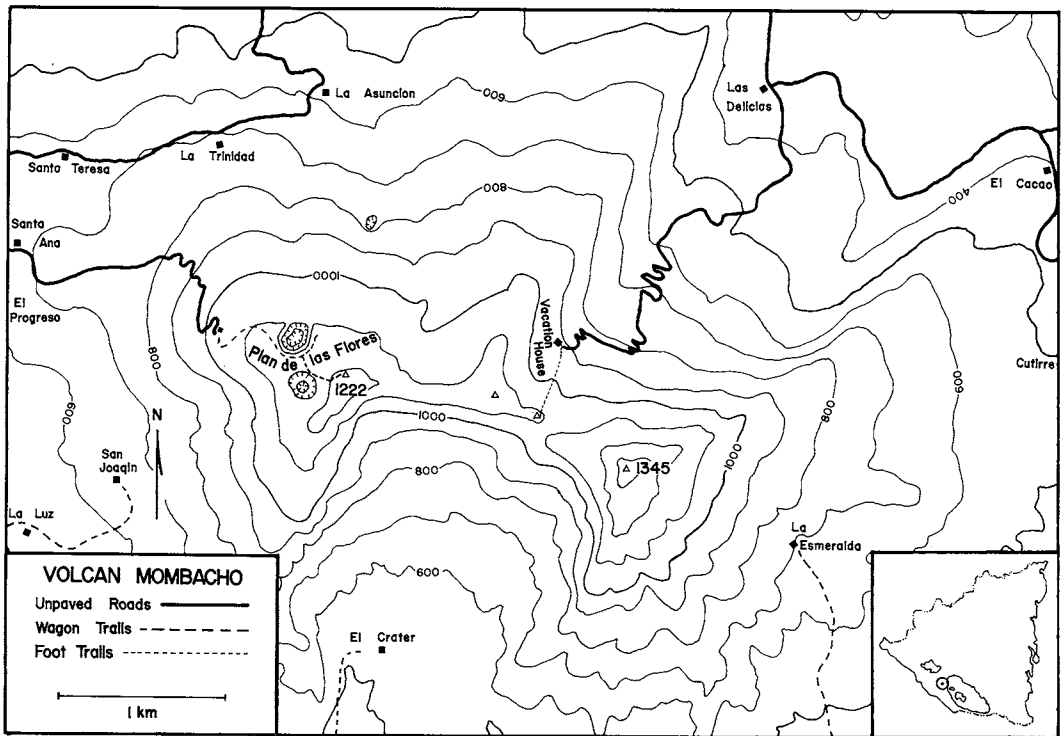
La Asuncion
600
Las Delicias
Santa Teresa
La Trinidad
800
El Cacao
400
Santa Ana
1000
El Progreso
Vacation House
Plan de las Flores
800
1222
Cutirre
600
800
600
N
1000
San Joaqin
800
1345
1000
La Luz
La Esmeralda
VOLCAN MOMBACHO
Unpaved Roads
Wagon Trails
Foot Trails
600
El Crater
1 km